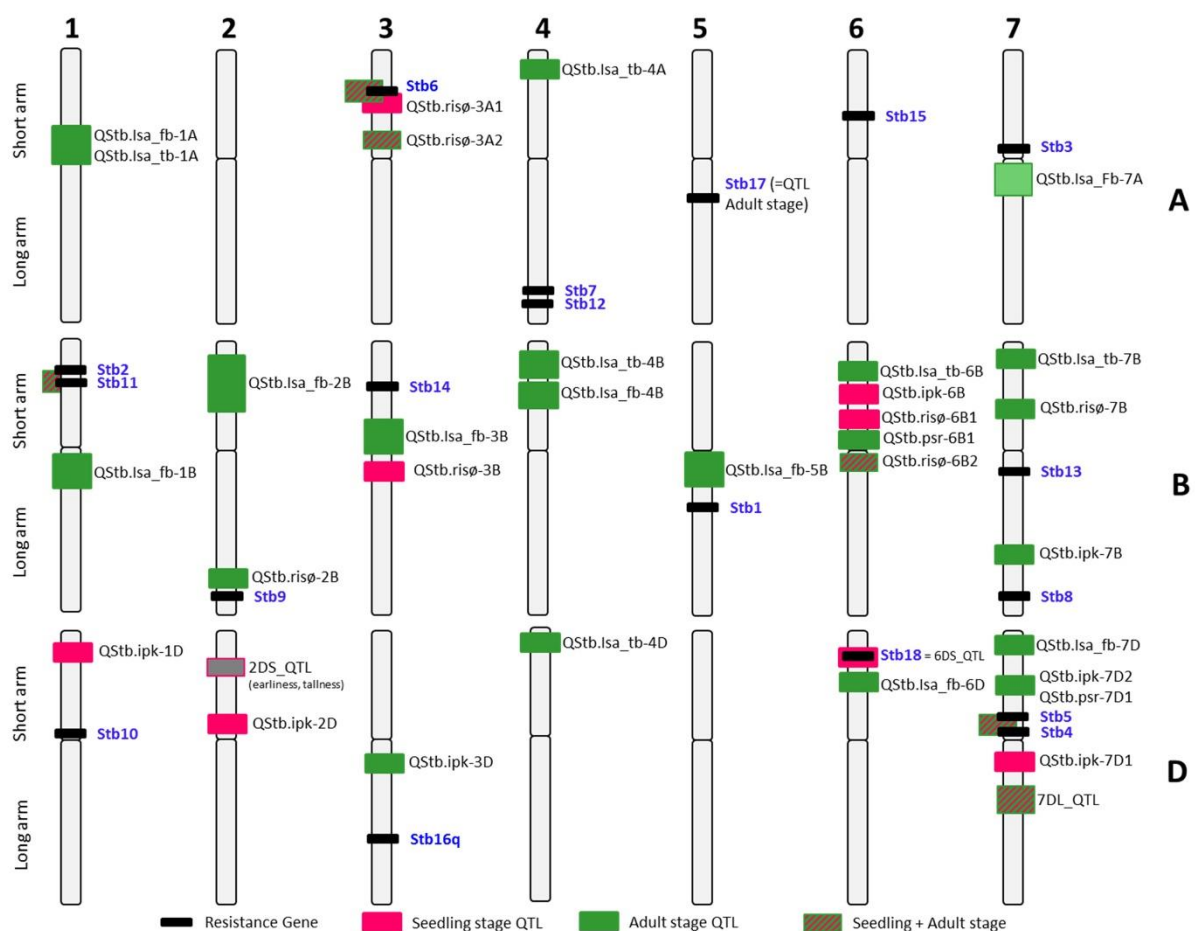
1 2 3 4 5 6 7

Short arm
Long arm

QStb.lsa_fb-1A
QStb.lsa_tb-1A
Stb6
QStb.risø-3A1
QStb.risø-3A2
QStb.lsa_tb-4A
Stb7
Stb12
Stb17 (=QTL Adult stage)
Stb15
Stb3
QStb.lsa_Fb-7A
A

Short arm
Long arm

Stb2
Stb11
QStb.lsa_fb-1B
QStb.lsa_fb-2B
QStb.risø-2B
Stb9
Stb14
QStb.lsa_fb-3B
QStb.risø-3B
QStb.lsa_tb-4B
QStb.lsa_fb-4B
QStb.lsa_fb-5B
Stb1
QStb.lsa_tb-6B
QStb.ipk-6B
QStb.risø-6B1
QStb.psr-6B1
QStb.risø-6B2
QStb.lsa_tb-7B
QStb.risø-7B
Stb13
QStb.ipk-7B
Stb8
B

Short arm
Long arm

QStb.ipk-1D
Stb10
2DS_QTL (earliness, tallness)
QStb.ipk-2D
QStb.ipk-3D
Stb16q
QStb.lsa_tb-4D
Stb18 = 6DS_QTL
QStb.lsa_fb-6D
QStb.lsa_fb-7D
QStb.ipk-7D2
QStb.psr-7D1
Stb5
Stb4
QStb.ipk-7D1
7DL_QTL
D

Resistance Gene
Seedling stage QTL
Adult stage QTL
Seedling + Adult stage